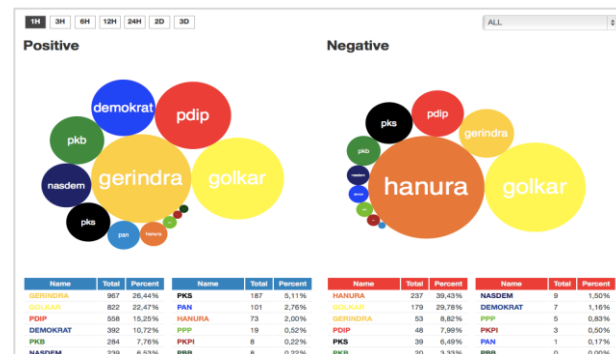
1H 3H 6H 12H 24H 2D 3D

ALL

Positive

demokrat
pdip
pkb
gerindra
golkar
nasdem
pks
pan
hanura

Negative

pks
pdip
gerindra
pkb
hanura
golkar

| Name | Total | Percent |
|---|---|---|
| GERINDRA | 967 | 26,44% |
| GOLKAR | 822 | 22,47% |
| PDIP | 558 | 15,25% |
| DEMOKRAT | 392 | 10,72% |
| PKB | 284 | 7,76% |
| NASDEM | 239 | 6,53% |

| Name | Total | Percent |
|---|---|---|
| PKS | 187 | 5,11% |
| PAN | 101 | 2,76% |
| HANURA | 73 | 2,00% |
| PPP | 19 | 0,52% |
| PKPI | 8 | 0,22% |
| PBB | 8 | 0,22% |

| Name | Total | Percent |
|---|---|---|
| HANURA | 237 | 39,43% |
| GOLKAR | 179 | 29,78% |
| GERINDRA | 53 | 8,82% |
| PDIP | 48 | 7,99% |
| PKS | 39 | 6,49% |
| PKB | 20 | 3,33% |

| Name | Total | Percent |
|---|---|---|
| NASDEM | 9 | 1,50% |
| DEMOKRAT | 7 | 1,16% |
| PPP | 5 | 0,83% |
| PKPI | 3 | 0,50% |
| PAN | 1 | 0,17% |
| PBB | 0 | 0,00% |